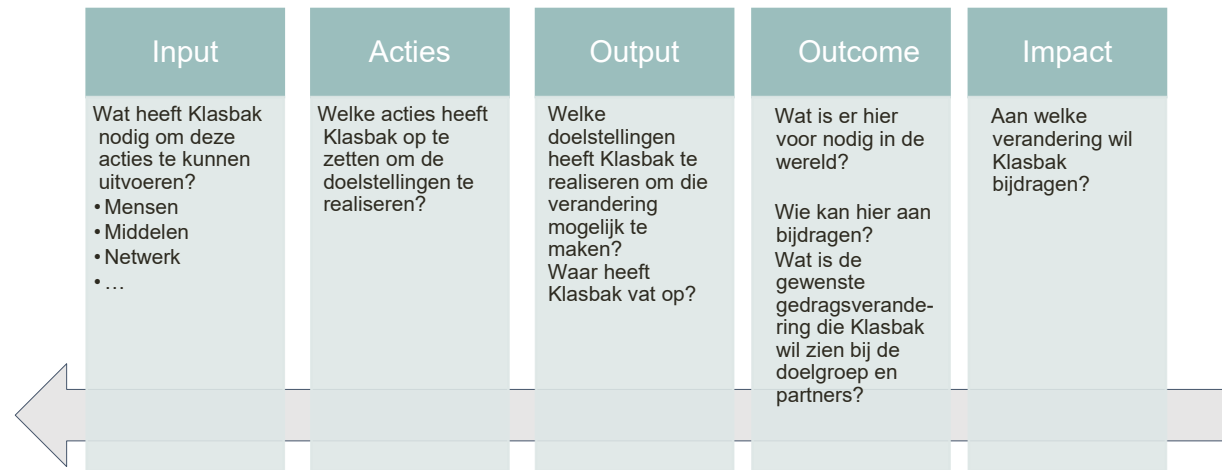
Input

Wat heeft Klasbak nodig om deze acties te kunnen uitvoeren?
• Mensen
• Middelen
• Netwerk
• …

Acties

Welke acties heeft Klasbak op te zetten om de doelstellingen te realiseren?

Output

Welke doelstellingen heeft Klasbak te realiseren om die verandering mogelijk te maken?
Waar heeft Klasbak vat op?

Outcome

Wat is er hier voor nodig in de wereld?

Wie kan hier aan bijdragen?
Wat is de gewenste gedragsverandering die Klasbak wil zien bij de doelgroep en partners?

Impact

Aan welke verandering wil Klasbak bijdragen?